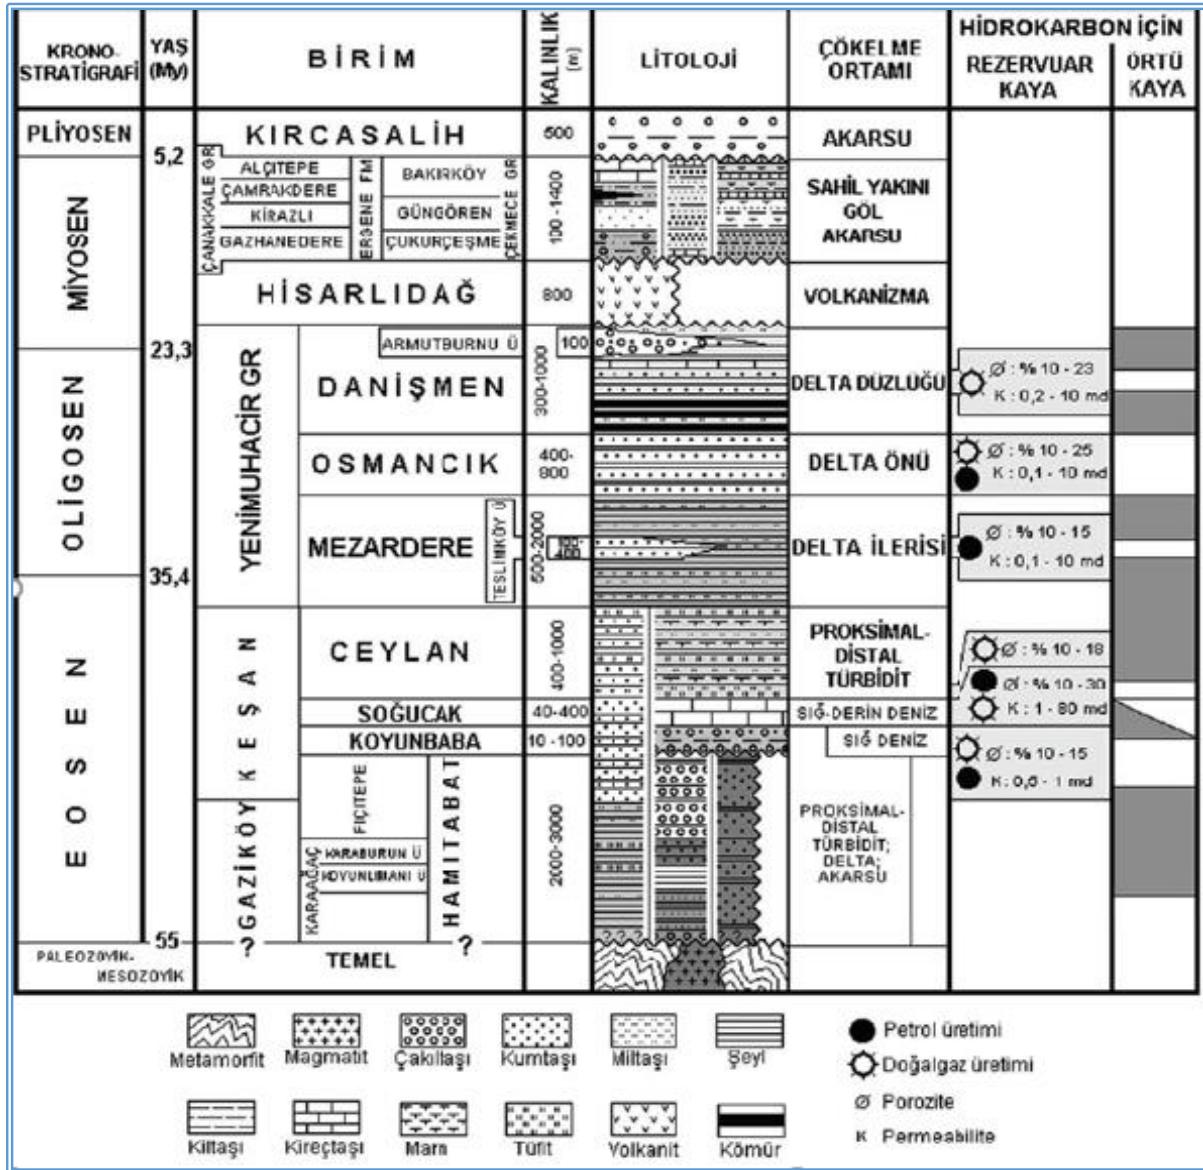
| KRONO-STRATİGRAFİ | YAŞ (My) | BİRİM | KALINLIK (m) | LİTOLOJİ | ÇÖKELME ORTAMI | HİDROKARBON İÇİN REZERVUAR KAYA | HİDROKARBON İÇİN ÖRTÜ KAYA |
|---|---|---|---|---|---|---|---|
| PLİYOSEN | 5,2 | KIRCASALİH | 500 | | AKARSU | | |
| MİYOSEN | | ÇANAKKALE GR: ALÇITEPE, ÇAMRAKDERE, KİRAZLI, GAZHANEDERE; ERGENE FM; ÇEKMECE GR: BAKIRKÖY, GÜNGÖREN, ÇUKURÇEŞME | 100-1400 | | SAHİL YAKINI GÖL AKARSU | | |
| | | HİSARLIDAĞ | 800 | | VOLKANİZMA | | |
| OLİGOSEN | 23,3 | YENİMUHACİR GR: ARMUTBURNU Ü | 100 | | | | |
| | | DANİŞMEN | 300-1000 | | DELTA DÜZLÜĞÜ | Ø : % 10 - 23 K : 0,2 - 10 md | |
| | | OSMANCIK | 400-800 | | DELTA ÖNÜ | Ø : % 10 - 25 K : 0,1 - 10 md | |
| | | MEZARDERE, TESLİMKÖY Ü | 500-2000, 100-400 | | DELTA İLERİSİ | Ø : % 10 - 15 K : 0,1 - 10 md | |
| EOSEN | 35,4 | KEŞAN: CEYLAN | 400-1000 | | PROKSİMAL-DİSTAL TÜRBİDİT | Ø : % 10 - 18 Ø : % 10 - 30 | |
| | | SOĞUCAK | 40-400 | | SIĞ-DERİN DENİZ | K : 1 - 80 md | |
| | | KOYUNBABA | 10 - 100 | | SIĞ DENİZ | Ø : % 10 - 15 K : 0,6 - 1 md | |
| | | GAZİKÖY: FIÇITEPE, KARAAĞAÇ: KARABURUN Ü, KOYUNLIMANI Ü; HAMİTABAT | 2000-3000 | | PROKSİMAL-DİSTAL TÜRBİDİT; DELTA; AKARSU | | |
| PALEOZOYİK-MESOZOYİK | 55 | ? TEMEL ? | | | | | |

Metamorfit Magmatit Çakıllaşı Kumtaşı Miltaşı Şeyl
Kiltaşı Kireçtaşı Marn Tüfit Volkanit Kömür

Petrol üretimi
Doğalgaz üretimi
Ø Porozite
K Permeabilite